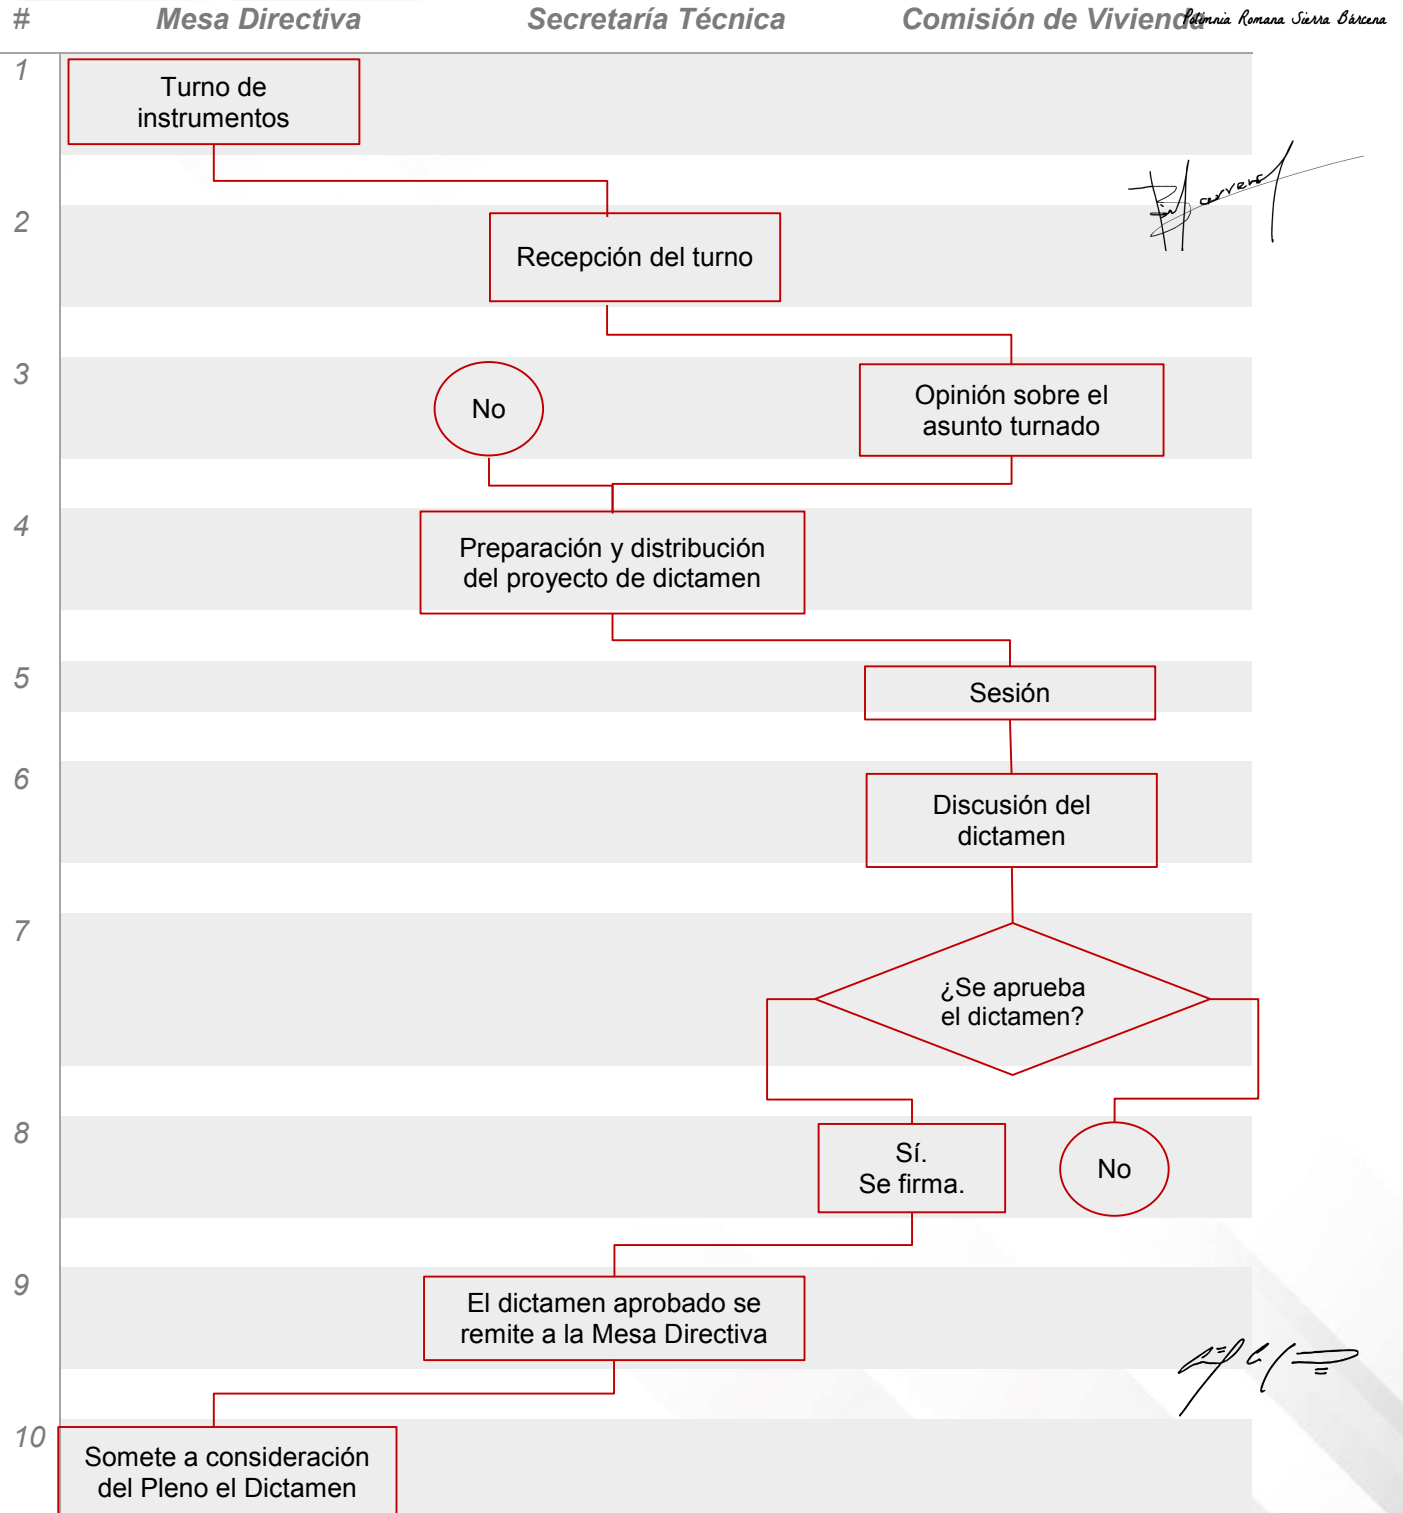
# Mesa Directiva Secretaría Técnica Comisión de Vivienda

Polimnia Romana Sierra Bárcena

1
Turno de instrumentos

2
Recepción del turno

3
No

Opinión sobre el asunto turnado

4
Preparación y distribución del proyecto de dictamen

5
Sesión

6
Discusión del dictamen

7
¿Se aprueba el dictamen?

8
Sí. Se firma.

No

9
El dictamen aprobado se remite a la Mesa Directiva

10
Somete a consideración del Pleno el Dictamen